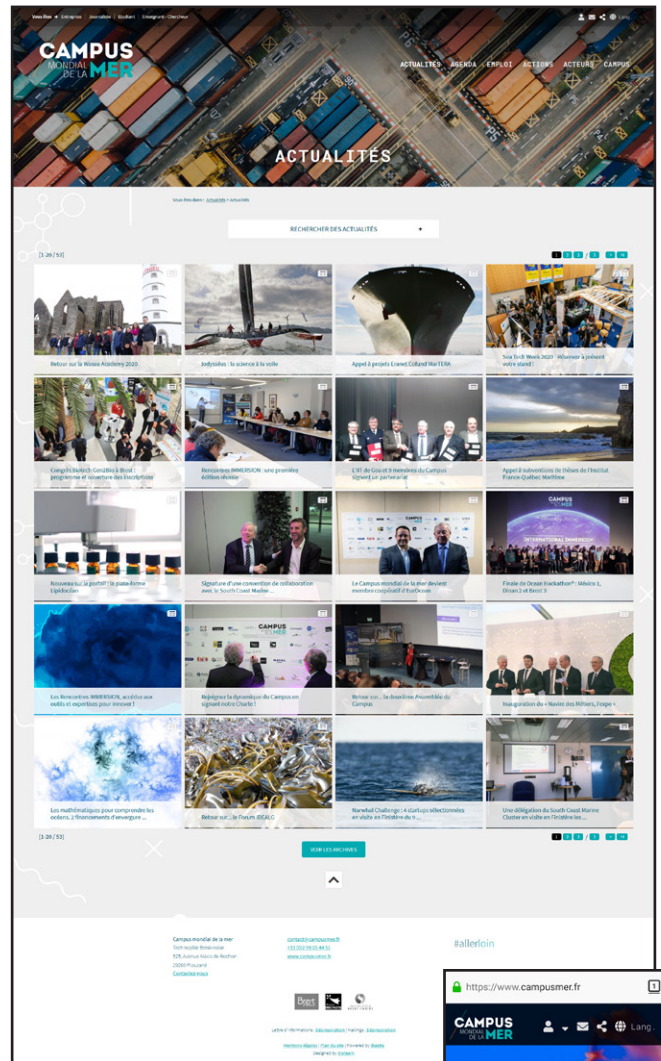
Vous êtes ▸ Entreprise | Journaliste | Étudiant | Enseignant-Chercheur

Lang.

CAMPUS MONDIAL DE LA MER

ACTUALITÉS AGENDA EMPLOI ACTIONS ACTEURS CAMPUS

ACTUALITÉS

Vous êtes ici : Actualités > Actualités

RECHERCHER DES ACTUALITÉS +

[1-20 / 53]

1 2 3

Retour sur la Winter Academy 2020

Jodyssées : la science à la voile

Appel à projets Ecole Océanographique Collaboratif Mar'ITERA

Sea Tech Week 2020 : Réservez à présent votre stand !

Congrès Biotech Genetics à Brest : programme et ouverture des inscriptions

Rencontres IMMERSION : une première édition réussie

L'IRT de Ouest et 9 membres du Campus signent un partenariat

Appel à subventions de l'Union de l'Institut France-Québec Maritime

Nouveau sur le portail : la plate-forme Lipidocéan

Signature d'une convention de collaboration avec le South Coast Marine...

Le Campus mondial de la mer devient membre coopératif d'EurOcean

Finale de Ocean Hackathon® : Mexico 1, Dinan 2 et Brest 3

Les Rencontres IMMERSION, accélérateurs aux outils et expertises pour innover !

Rejoignez la dynamique du Campus en signant notre Charte !

Retour sur... la deuxième Assemblée du Campus

Inauguration du « Navire des Métiers, l'expo »

Les mathématiques pour comprendre les océans, 2 financements d'envergure ...

Retour sur... le forum IDEALG

Narwhal Challenge : 4 startups sélectionnées en visite en Finistère ou ...

Une délégation du South Coast Marine Cluster en visite en Finistère les ...

[1-20 / 53]

1 2 3

VOIR LES ARCHIVES

Campus mondial de la mer
Technopôle Brest-Iroise
525, Avenue Alexis de Rochon
29280 Plouzané
Contactez-nous

contact@campusmer.fr
+33 (0)2 98 05 44 51
www.campusmer.fr

#allerloin

Lettre d'information | Mentions légales | Crédits | Plan du site | Powered by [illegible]
Designed by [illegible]

https://www.campusmer.fr

CAMPUS MONDIAL DE LA MER

Lang.